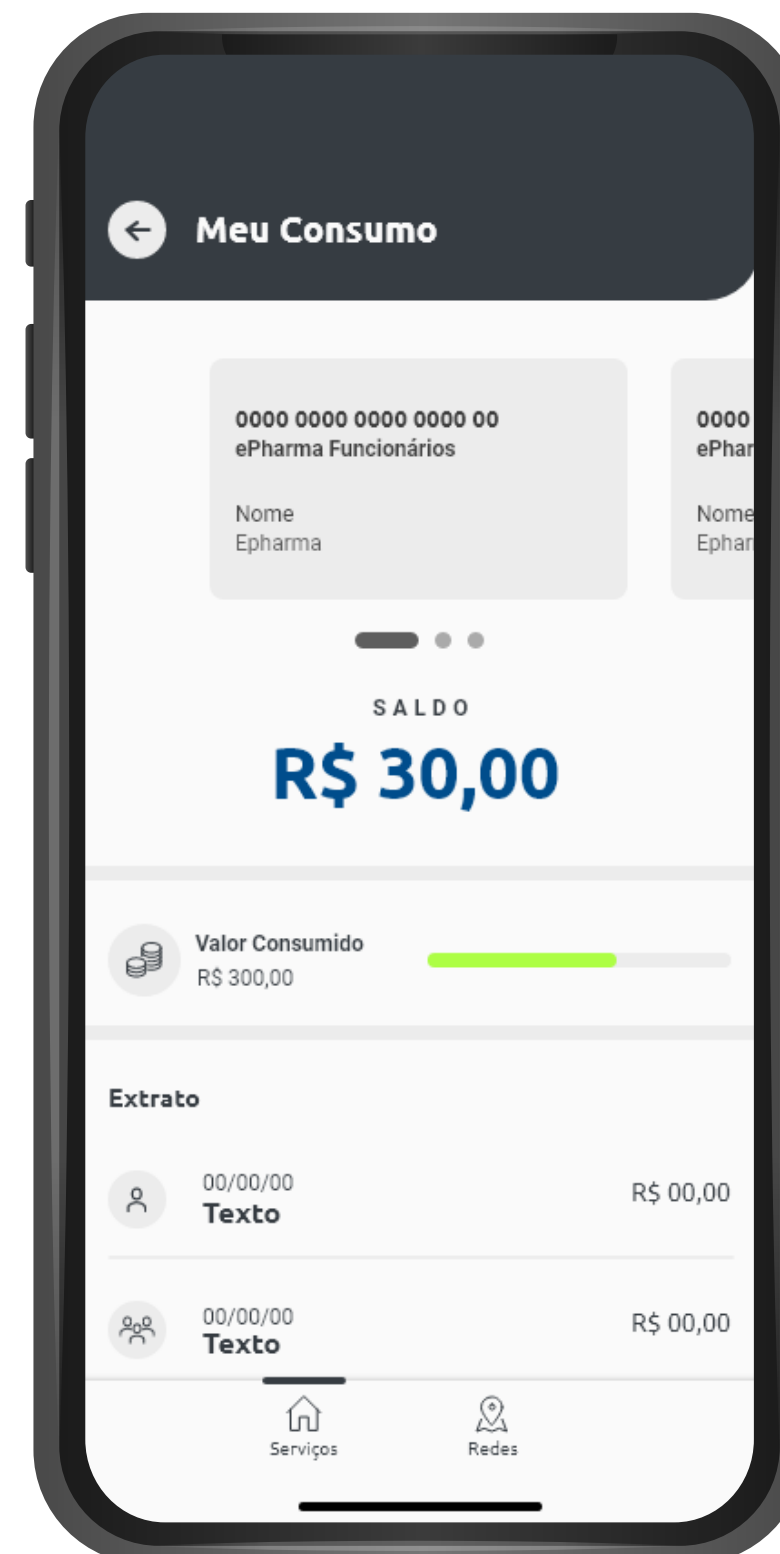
Meu Consumo

0000 0000 0000 0000 00
ePharma Funcionários

Nome
Epharma

0000
ePhar

Nome
Ephar

SALDO

R$ 30,00

Valor Consumido
R$ 300,00

Extrato

00/00/00
Texto
R$ 00,00

00/00/00
Texto
R$ 00,00

Serviços
Redes